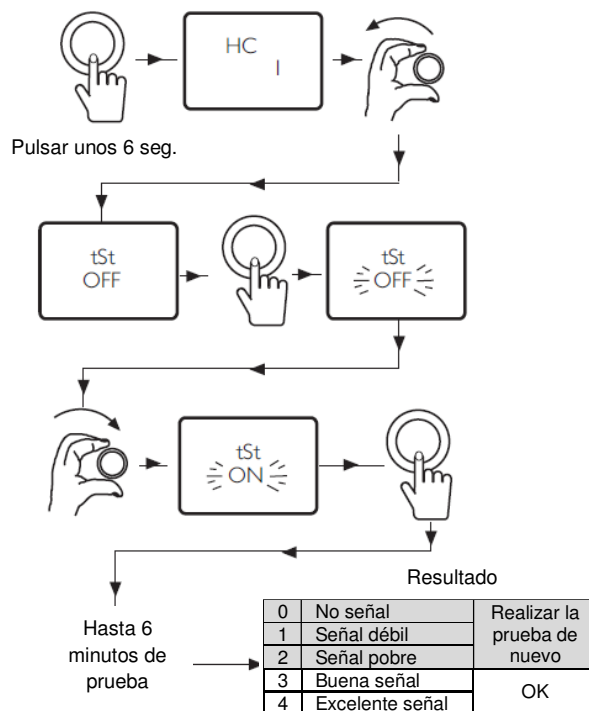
HC
I

Pulsar unos 6 seg.

tSt
OFF

tSt
OFF

tSt
ON

Resultado

Hasta 6 minutos de prueba

| 0 | No señal | Realizar la prueba de nuevo |
|---|---|---|
| 1 | Señal débil | |
| 2 | Señal pobre | |
| 3 | Buena señal | OK |
| 4 | Excelente señal | |